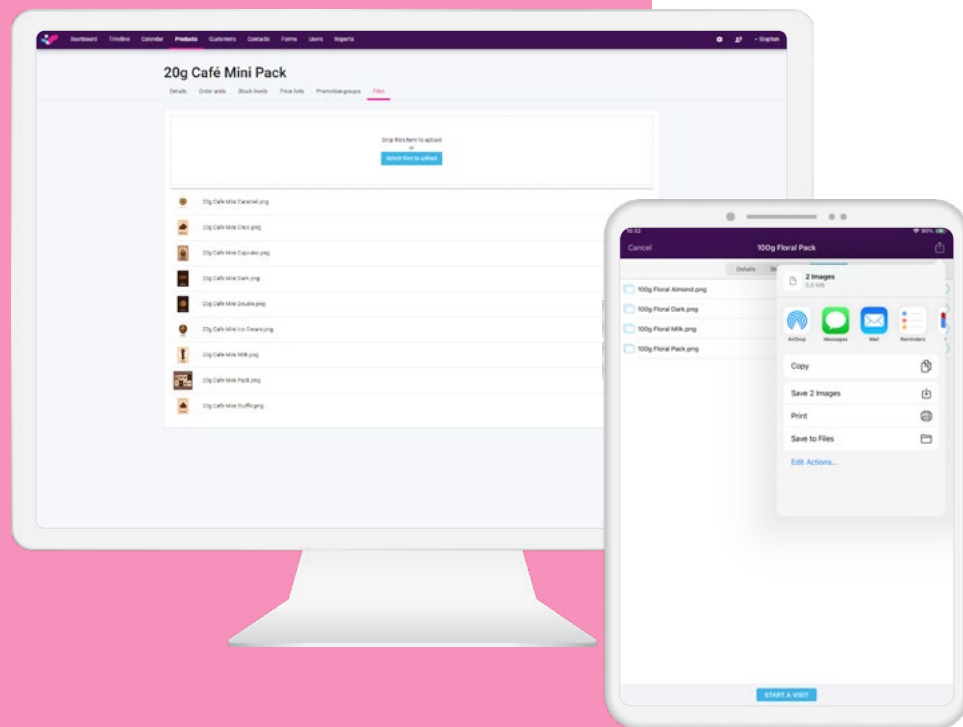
Dashboard Timeline Calendar Products Customers Contacts Forms Users Reports

Stephen

20g Café Mini Pack

Details Order units Stock levels Price lists Promotion groups Files

Drop files here to upload
or
Select files to upload

20g Cafe Mini Caramel.png
20g Cafe Mini Choc.png
20g Cafe Mini Cupcake.png
20g Cafe Mini Dark.png
20g Cafe Mini Double.png
20g Cafe Mini Ice Cream.png
20g Cafe Mini Milk.png
20g Cafe Mini Pack.png
20g Cafe Mini Truffle.png

10:32

Cancel

100g Floral Pack

Details

100g Floral Almond.png
100g Floral Dark.png
100g Floral Milk.png
100g Floral Pack.png

2 Images
5.6 MB

AirDrop Messages Mail Reminders

Copy
Save 2 Images
Print
Save to Files
Edit Actions...

START A VISIT